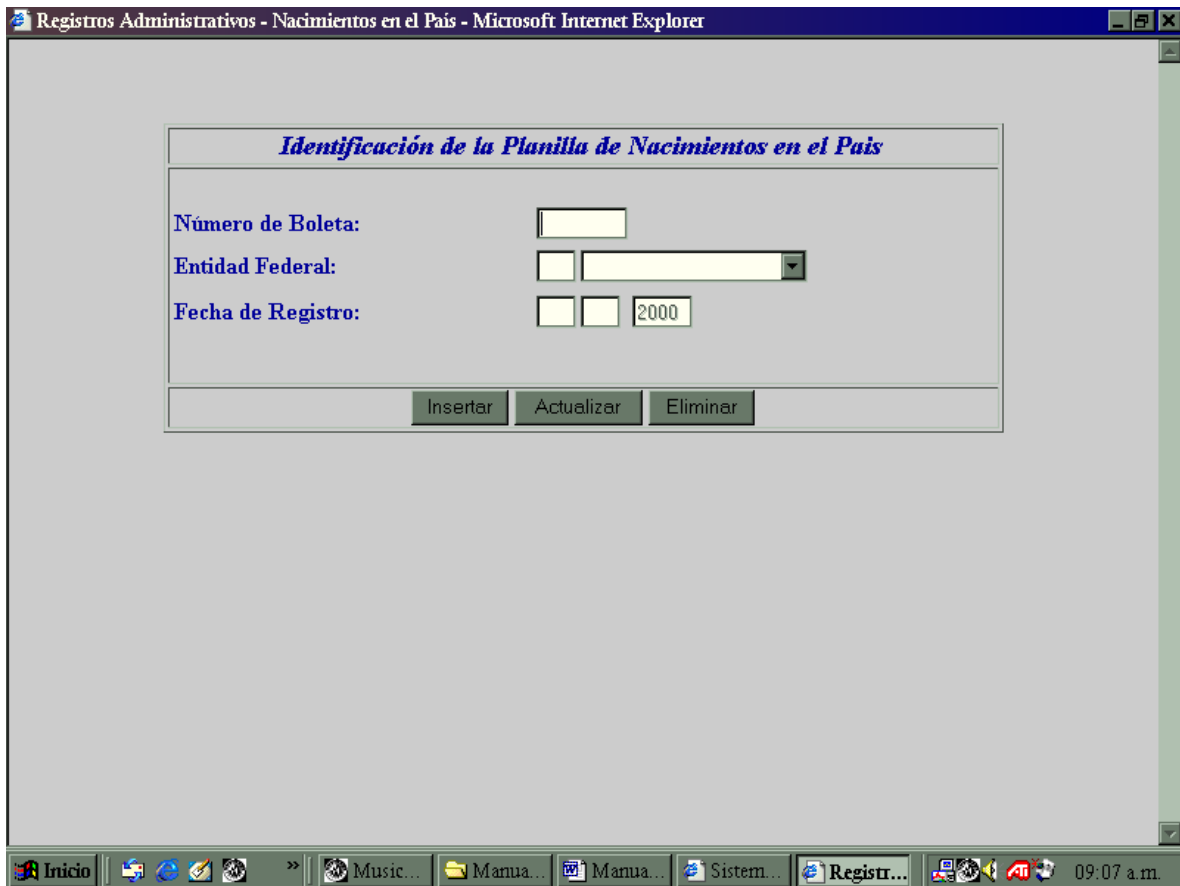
Registros Administrativos - Nacimientos en el País - Microsoft Internet Explorer

Identificación de la Planilla de Nacimientos en el País

Número de Boleta:

Entidad Federal:

Fecha de Registro: 2000

Insertar Actualizar Eliminar

Inicio Music... Manua... Manua... Sistem... Registr... 09:07 a.m.